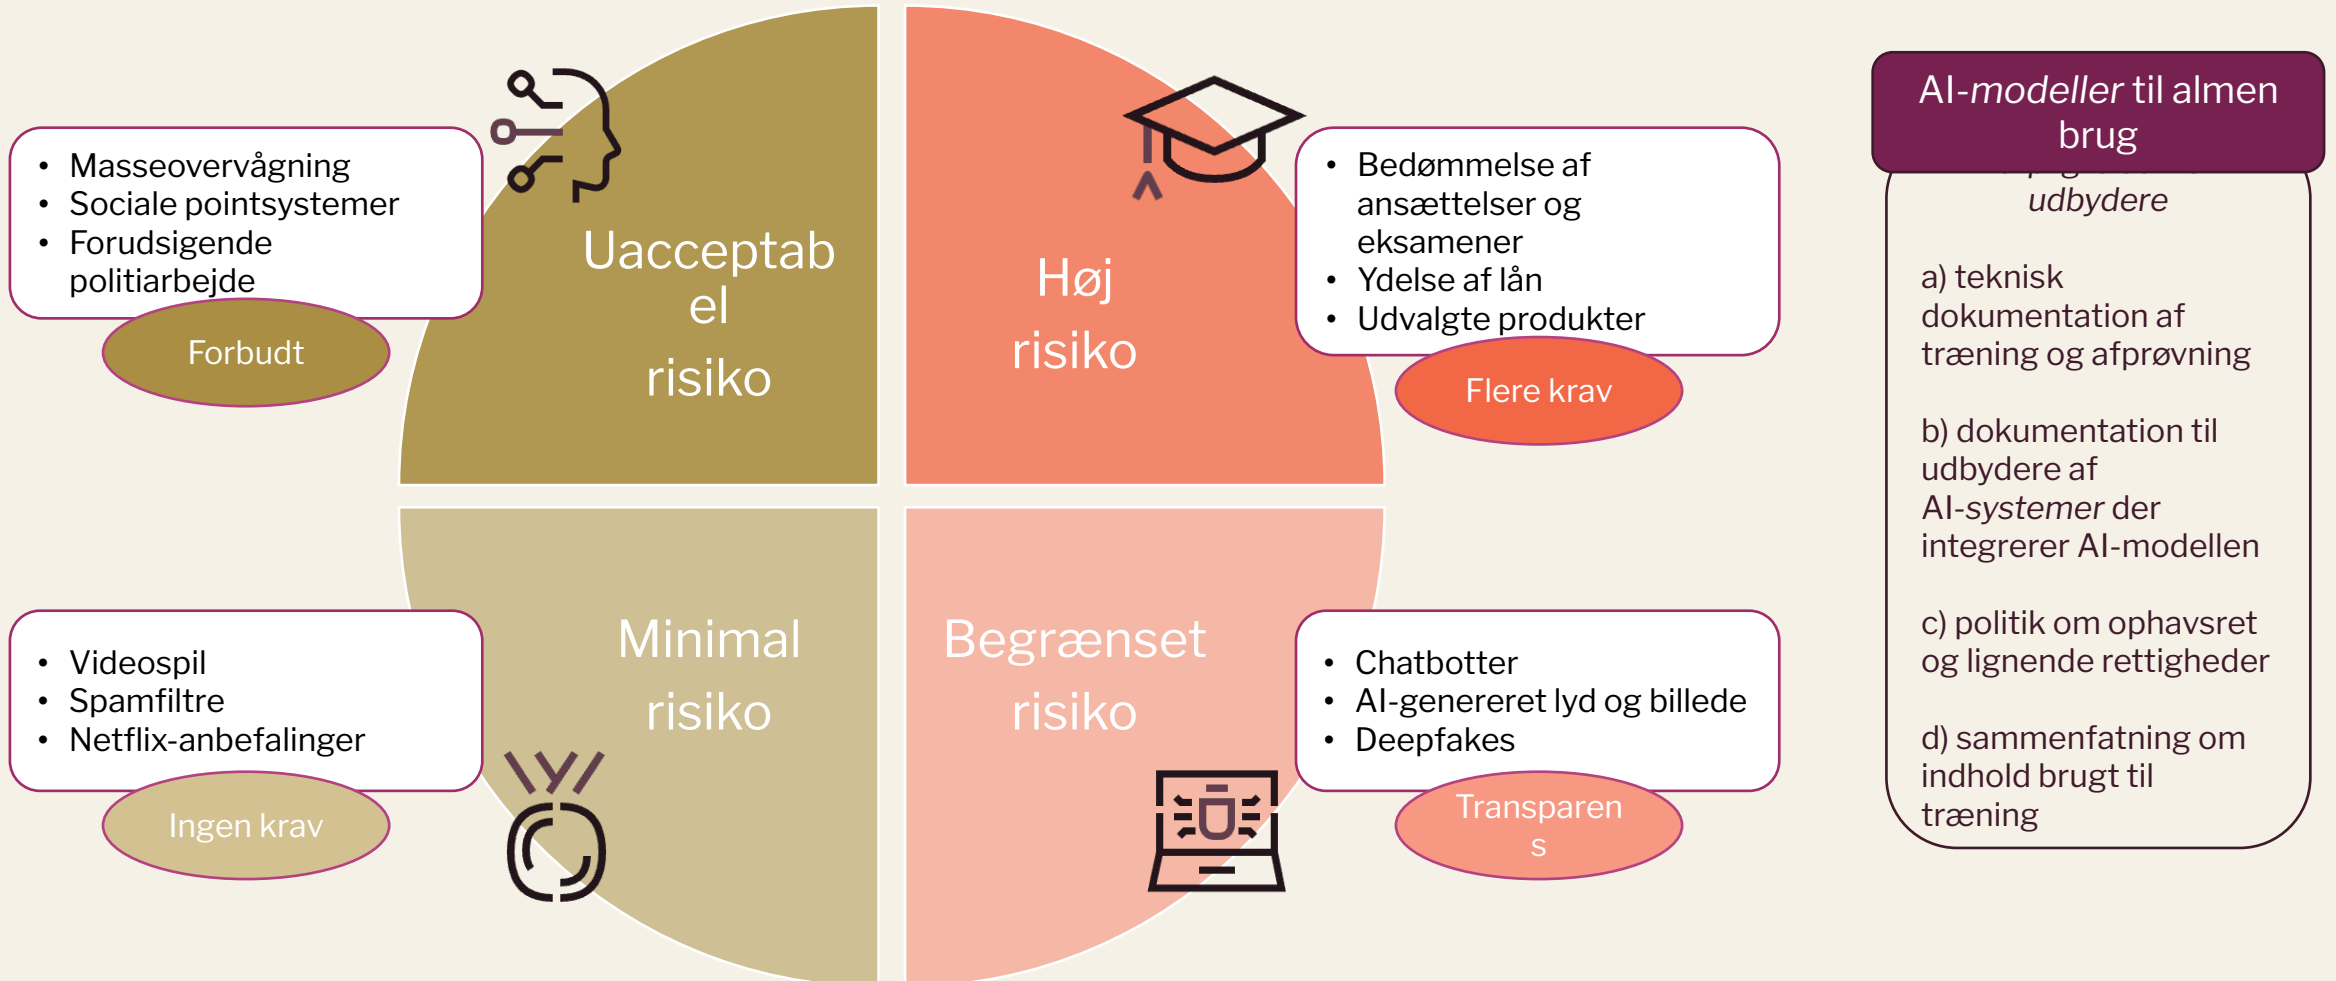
- Masseovervågning
- Sociale pointsystemer
- Forudsigende politiarbejde

Forbudt

Uacceptab el risiko

Høj risiko

- Bedømmelse af ansættelser og eksamener
- Ydelse af lån
- Udvalgte produkter

Flere krav

AI-*modeller* til almen brug

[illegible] *udbydere*

a) teknisk dokumentation af træning og afprøvning

b) dokumentation til udbydere af AI-*systemer* der integrerer AI-modellen

c) politik om ophavsret og lignende rettigheder

d) sammenfatning om indhold brugt til træning

- Videospil
- Spamfiltre
- Netflix-anbefalinger

Ingen krav

Minimal risiko

Begrænset risiko

- Chatbotter
- AI-genereret lyd og billede
- Deepfakes

Transparen s